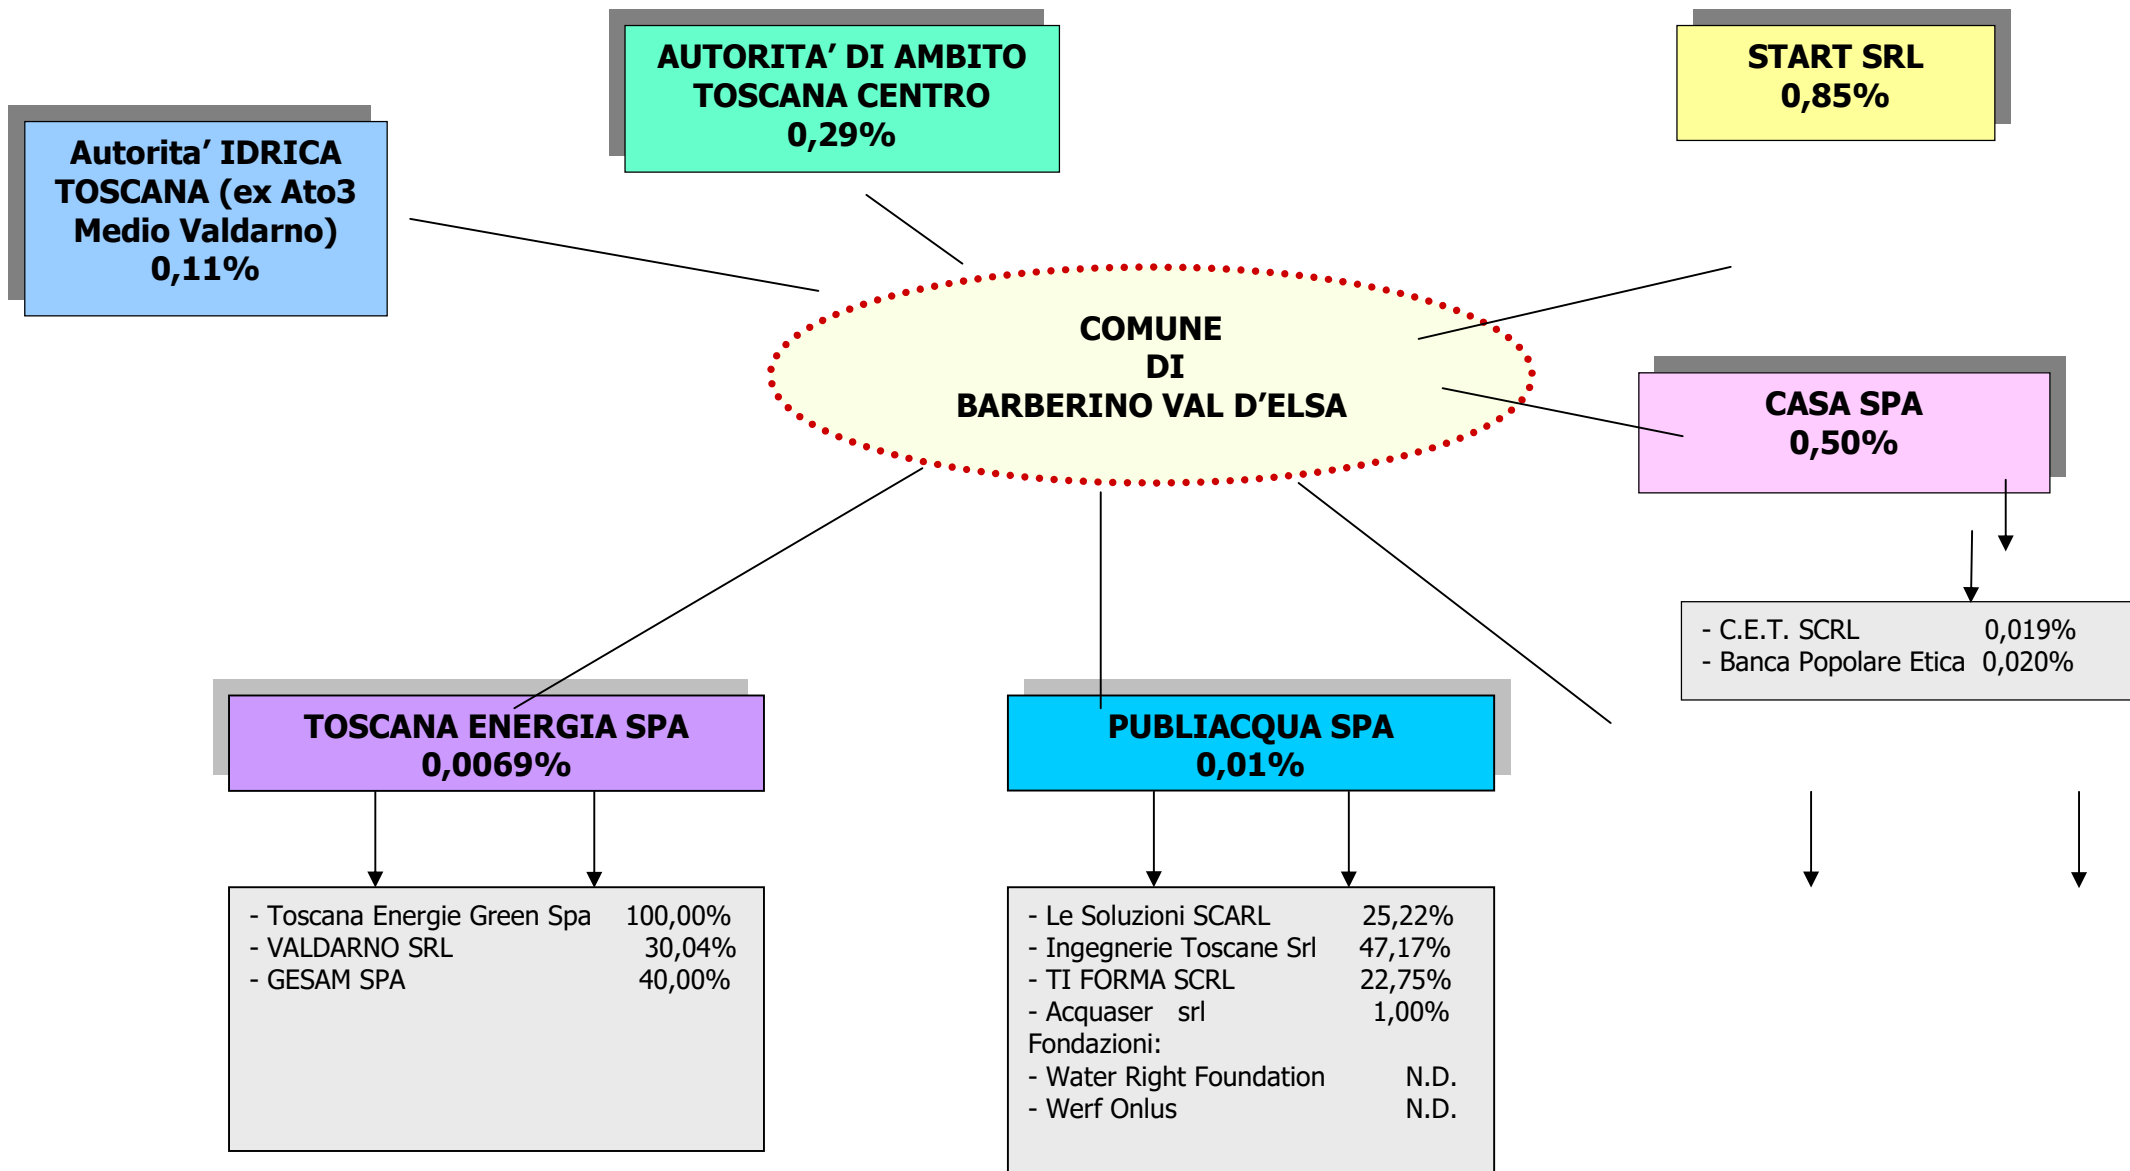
AUTORITA' DI AMBITO TOSCANA CENTRO
0,29%

START SRL
0,85%

Autorita' IDRICA TOSCANA (ex Ato3 Medio Valdarno)
0,11%

COMUNE
DI
BARBERINO VAL D'ELSA

CASA SPA
0,50%

- C.E.T. SCRL 0,019%
- Banca Popolare Etica 0,020%

TOSCANA ENERGIA SPA
0,0069%

PUBLIACQUA SPA
0,01%

- Toscana Energie Green Spa 100,00%
- VALDARNO SRL 30,04%
- GESAM SPA 40,00%

- Le Soluzioni SCARL 25,22%
- Ingegnerie Toscane Srl 47,17%
- TI FORMA SCRL 22,75%
- Acquaser srl 1,00%
Fondazioni:
- Water Right Foundation N.D.
- Werf Onlus N.D.